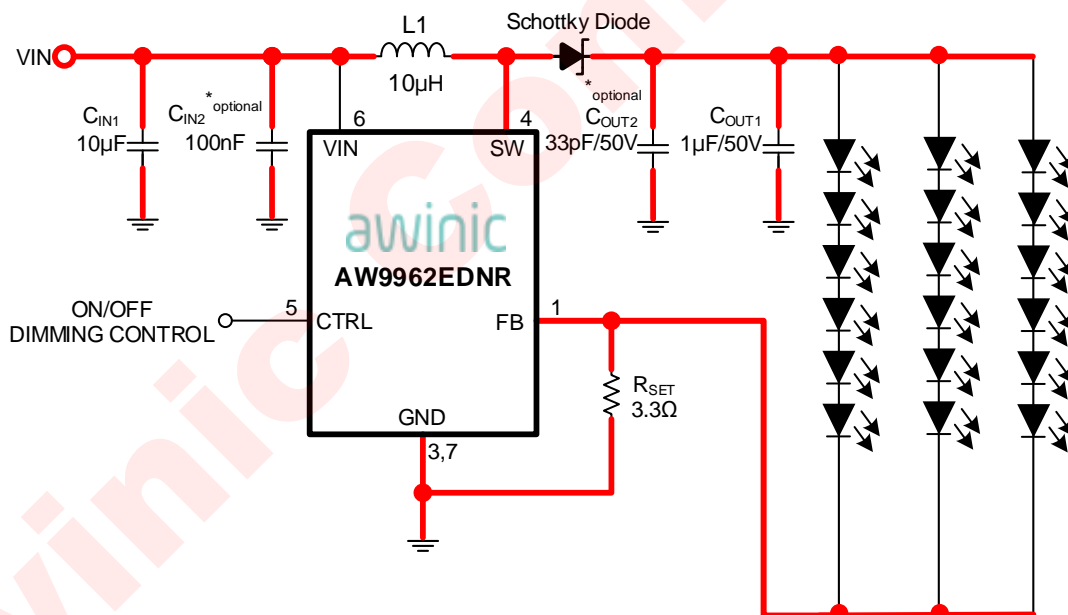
VIN

$C_{IN1}$
10µF

$C_{IN2}$ *optional
100nF

L1
10µH

Schottky Diode
*optional

$C_{OUT2}$
33pF/50V

$C_{OUT1}$
1µF/50V

6
VIN

4
SW

awinic
AW9962EDNR

ON/OFF
DIMMING CONTROL

5
CTRL

FB
1

$R_{SET}$
3.3Ω

GND
3,7

awinic Co